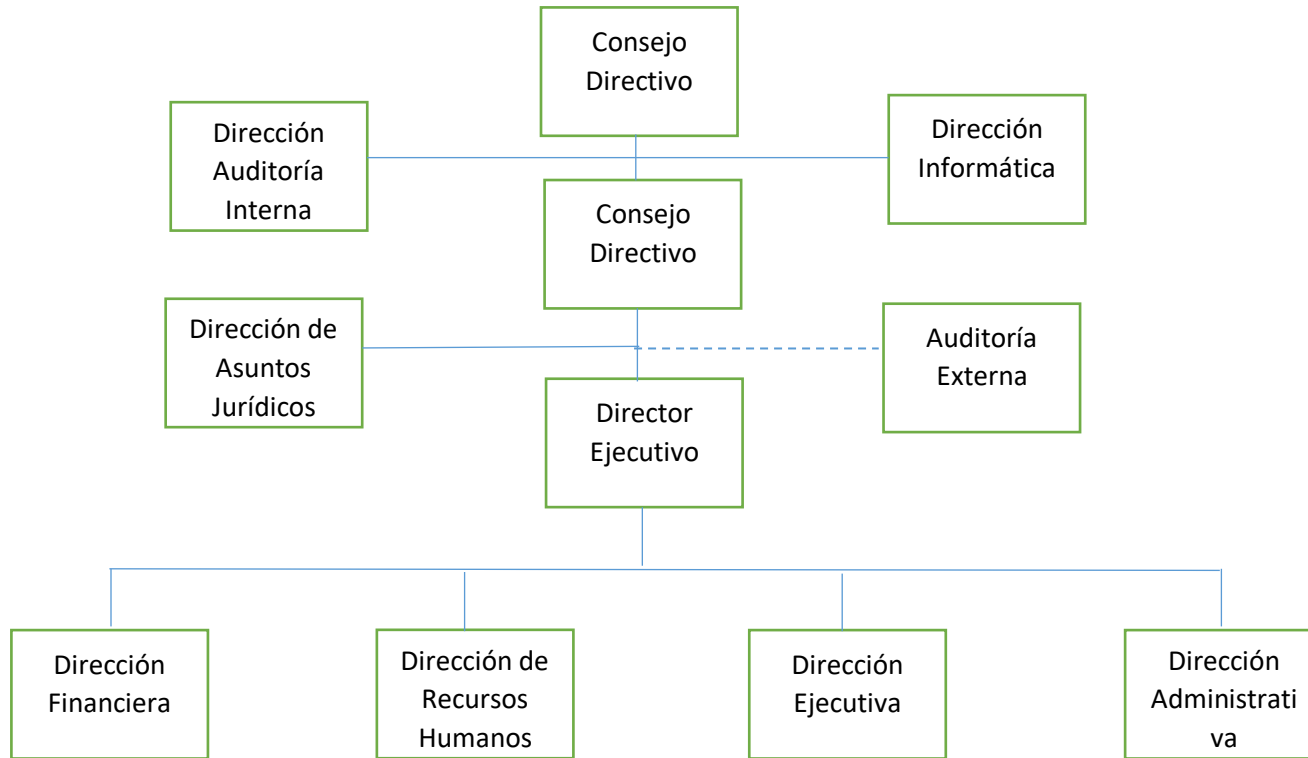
Consejo Directivo

Dirección Auditoría Interna

Dirección Informática

Consejo Directivo

Dirección de Asuntos Jurídicos

Auditoría Externa

Director Ejecutivo

Dirección Financiera

Dirección de Recursos Humanos

Dirección Ejecutiva

Dirección Administrati va